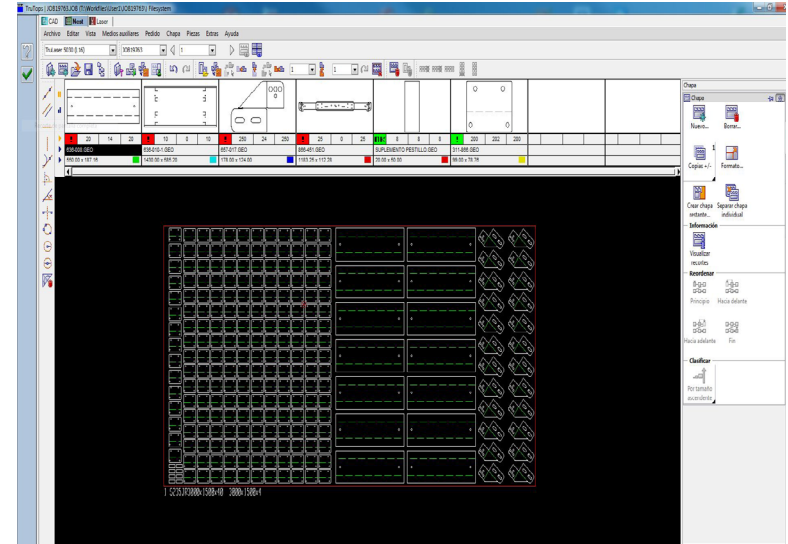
TruTops | JOB19763.JOB (T:\Workfiles\User\JOB19763\) Filesystem

CAD Nest Laser

Archivo Editar Vista Medios auxiliares Pedido Chapa Piezas Extras Ayuda

TruLaser 5030 (L16) JOB19763 1

| 20 | 14 | 20 | 10 | 0 | 10 | 250 | 24 | 250 | 25 | 0 | 25 | 8 | 8 | 8 | 200 | 202 | 200 |
|---|---|---|---|---|---|---|---|---|---|---|---|---|---|---|---|---|---|
| 836-000.GEO | | | 838-010-1.GEO | | | 857-017.GEO | | | 866-451.GEO | | | SUPLEMENTO PESTILLO.GEO | | | 311-866.GEO | | |
| 550.00 x 187.16 | | | 1430.00 x 565.20 | | | 178.00 x 124.00 | | | 1183.25 x 112.26 | | | 20.00 x 50.00 | | | 99.00 x 79.78 | | |

1 S235JR3000x1500x10 3000x1500x1

Chapa

Chapa

Nuevo... Borrar...

Copias +/- Formato...

Crear chapa restante... Separar chapa individual

Información

Visualizar recortes

Reordenar

Principio Hacia delante

Hacia adelante Fin

Clasificar

Por tamaño ascendente